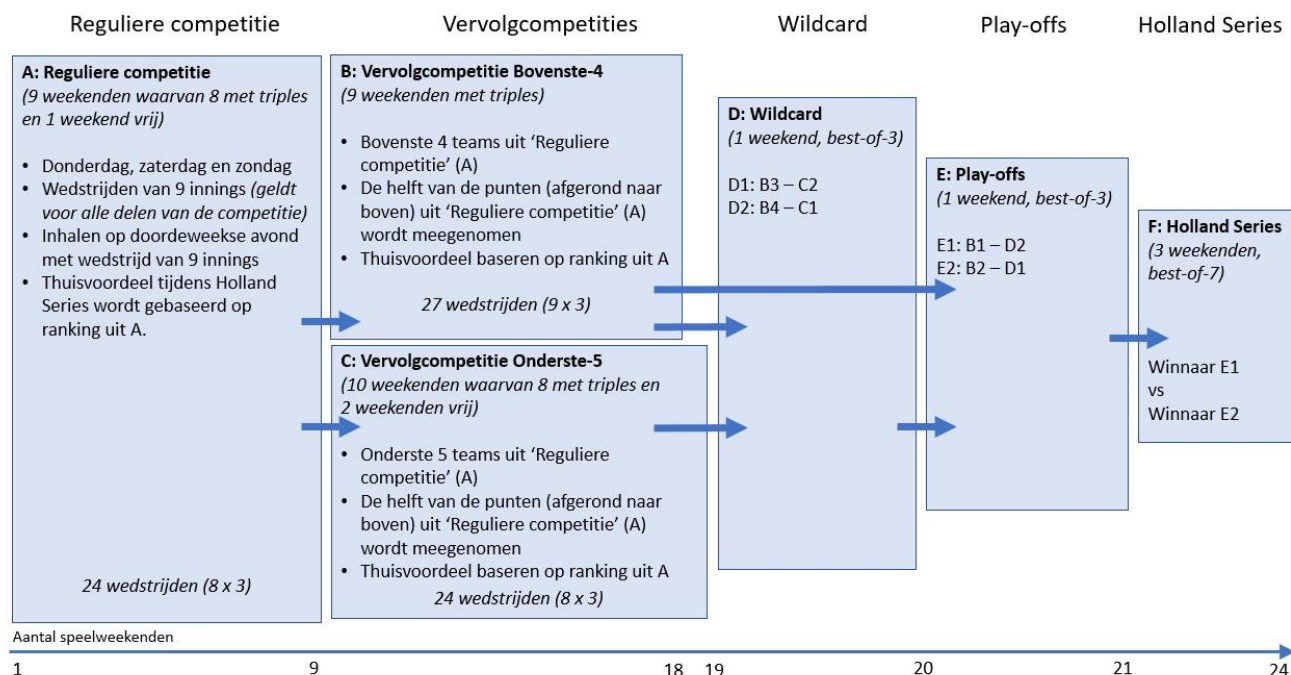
Reguliere competitie

Vervolgcompetities

Wildcard

Play-offs

Holland Series

**A: Reguliere competitie**
*(9 weekenden waarvan 8 met triples en 1 weekend vrij)*

- Donderdag, zaterdag en zondag
- Wedstrijden van 9 innings *(geldt voor alle delen van de competitie)*
- Inhalen op doordeweekse avond met wedstrijd van 9 innings
- Thuisvoordeel tijdens Holland Series wordt gebaseerd op ranking uit A.

*24 wedstrijden (8 x 3)*

**B: Vervolgcompetitie Bovenste-4**
*(9 weekenden met triples)*

- Bovenste 4 teams uit 'Reguliere competitie' (A)
- De helft van de punten (afgerond naar boven) uit 'Reguliere competitie' (A) wordt meegenomen
- Thuisvoordeel baseren op ranking uit A

*27 wedstrijden (9 x 3)*

**C: Vervolgcompetitie Onderste-5**
*(10 weekenden waarvan 8 met triples en 2 weekenden vrij)*

- Onderste 5 teams uit 'Reguliere competitie' (A)
- De helft van de punten (afgerond naar boven) uit 'Reguliere competitie' (A) wordt meegenomen
- Thuisvoordeel baseren op ranking uit A

*24 wedstrijden (8 x 3)*

**D: Wildcard**
*(1 weekend, best-of-3)*

D1: B3 – C2
D2: B4 – C1

**E: Play-offs**
*(1 weekend, best-of-3)*

E1: B1 – D2
E2: B2 – D1

**F: Holland Series**
*(3 weekenden, best-of-7)*

Winnaar E1
vs
Winnaar E2

Aantal speelweekenden

1 9 18 19 20 21 24